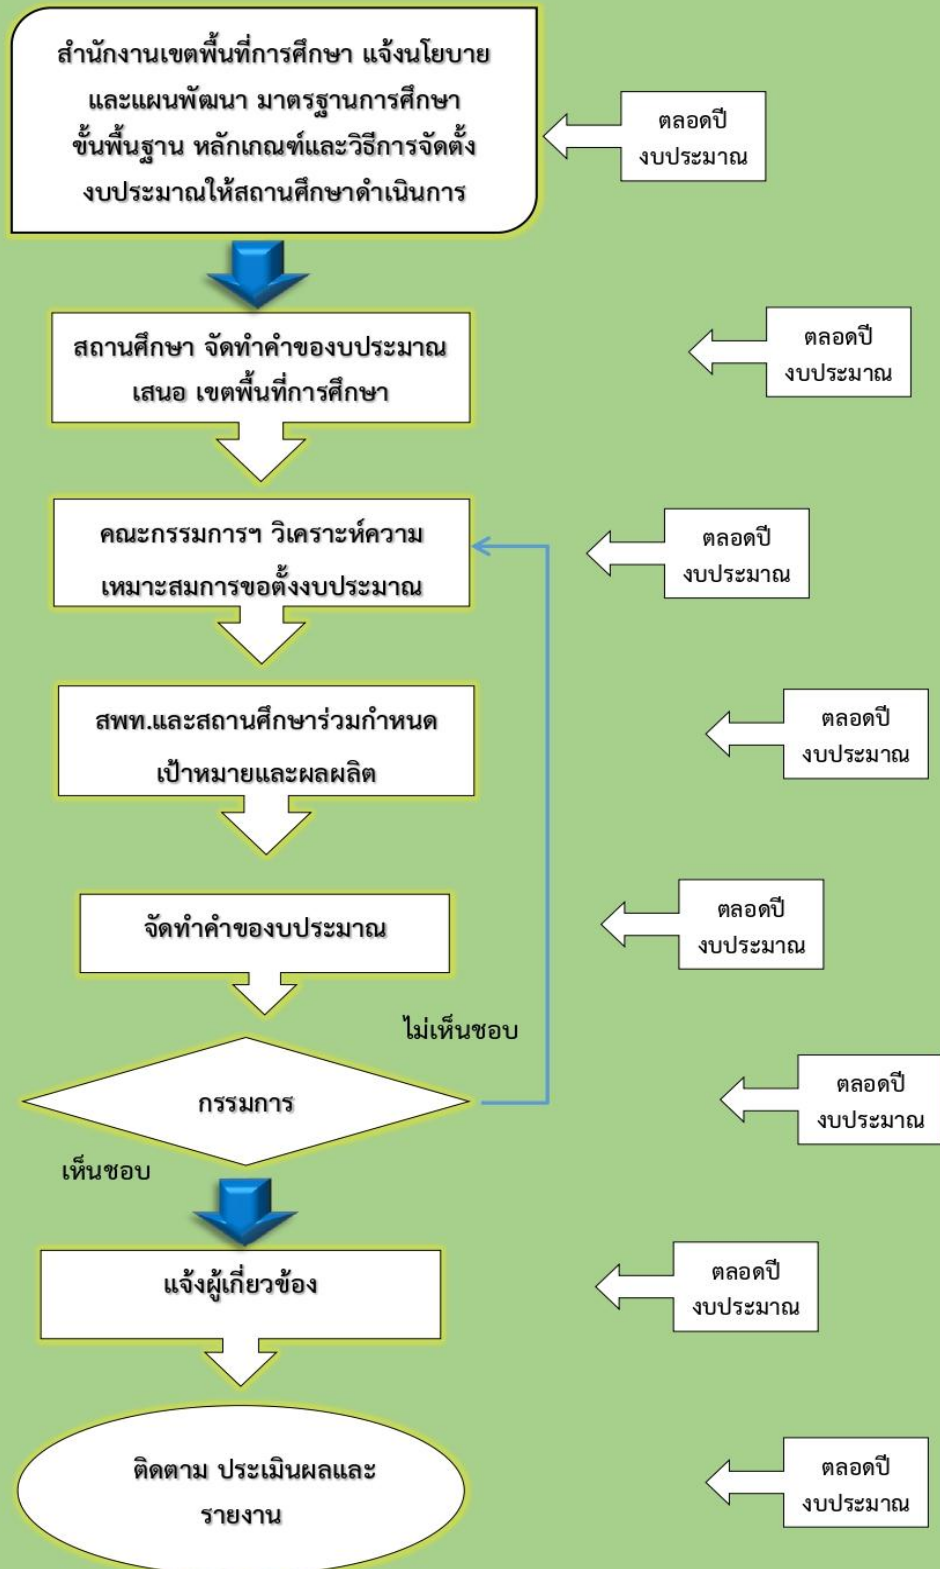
สำนักงานเขตพื้นที่การศึกษา แจ้งนโยบายและแผนพัฒนา มาตรฐานการศึกษาขั้นพื้นฐาน หลักเกณฑ์และวิธีการจัดตั้งงบประมาณให้สถานศึกษาดำเนินการ

ตลอดปีงบประมาณ

สถานศึกษา จัดทำคำของบประมาณเสนอ เขตพื้นที่การศึกษา

ตลอดปีงบประมาณ

คณะกรรมการฯ วิเคราะห์ความเหมาะสมการขอตั้งงบประมาณ

ตลอดปีงบประมาณ

สพท.และสถานศึกษาร่วมกำหนดเป้าหมายและผลผลิต

ตลอดปีงบประมาณ

จัดทำคำของบประมาณ

ตลอดปีงบประมาณ

ไม่เห็นชอบ

กรรมการ

ตลอดปีงบประมาณ

เห็นชอบ

แจ้งผู้เกี่ยวข้อง

ตลอดปีงบประมาณ

ติดตาม ประเมินผลและรายงาน

ตลอดปีงบประมาณ